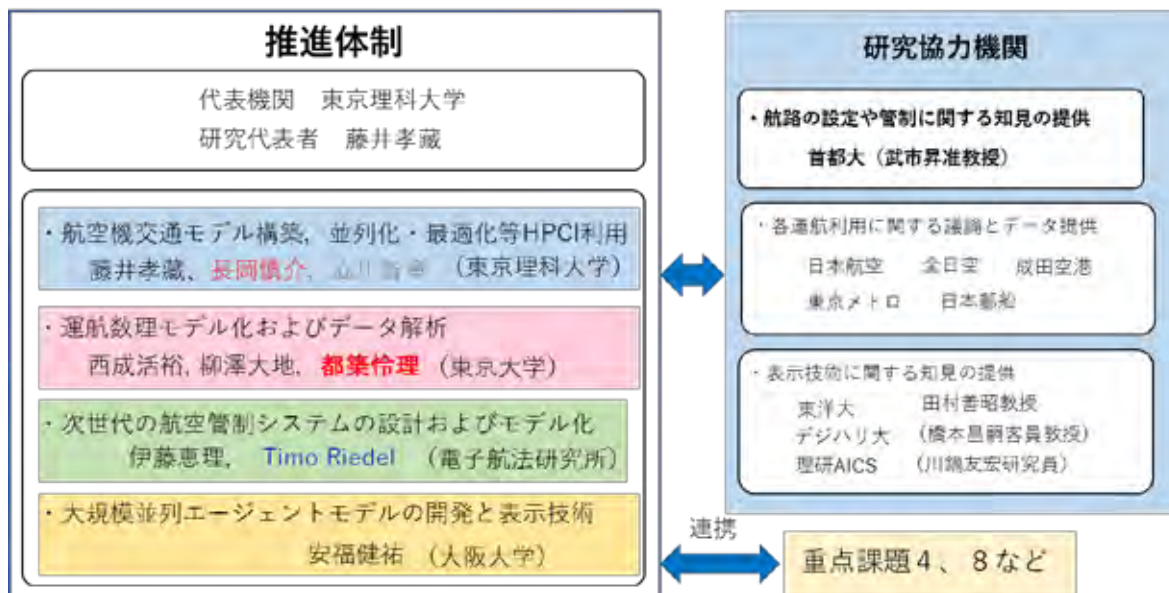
推進体制

代表機関　東京理科大学
研究代表者　藤井孝藏

・航空機交通モデル構築，並列化・最適化等HPCI利用
藤井孝藏、長岡慎介、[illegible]（東京理科大学）

・運航数理モデル化およびデータ解析
西成活裕，柳澤大地，都築怜理（東京大学）

・次世代の航空管制システムの設計およびモデル化
伊藤恵理，Timo Riedel（電子航法研究所）

・大規模並列エージェントモデルの開発と表示技術
安福健祐（大阪大学）

研究協力機関

・航路の設定や管制に関する知見の提供
首都大（武市昇准教授）

・各運航利用に関する議論とデータ提供
日本航空　全日空　成田空港
東京メトロ　日本郵船

・表示技術に関する知見の提供
東洋大　田村善昭教授
デジハリ大（橋本昌嗣客員教授）
理研AICS（川鍋友宏研究員）

連携

重点課題４、８など